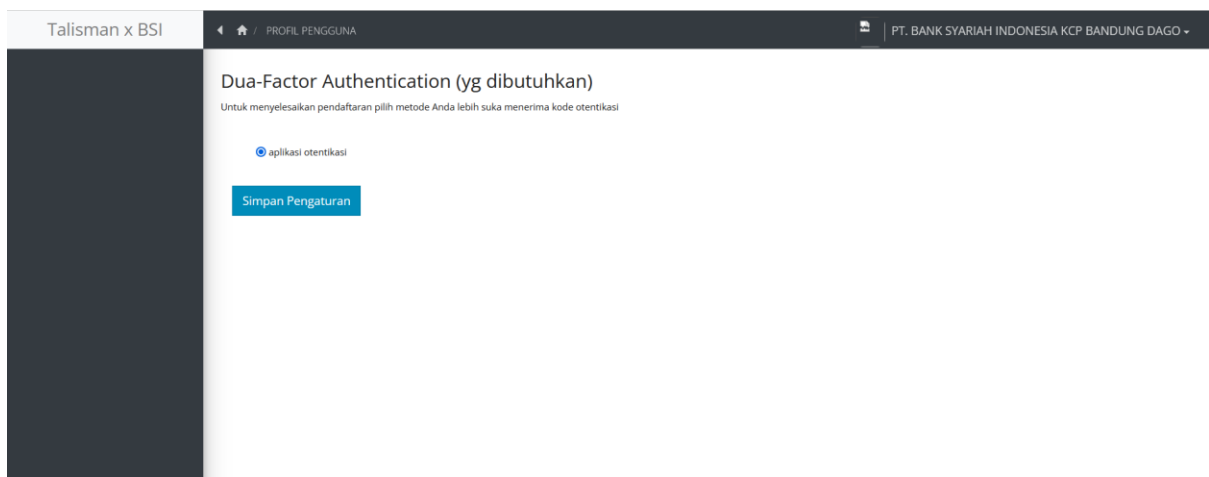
Talisman x BSI

/ PROFIL PENGGUNA

PT. BANK SYARIAH INDONESIA KCP BANDUNG DAGO

Dua-Factor Authentication (yg dibutuhkan)

Untuk menyelesaikan pendaftaran pilih metode Anda lebih suka menerima kode otentikasi

aplikasi otentikasi

Simpan Pengaturan